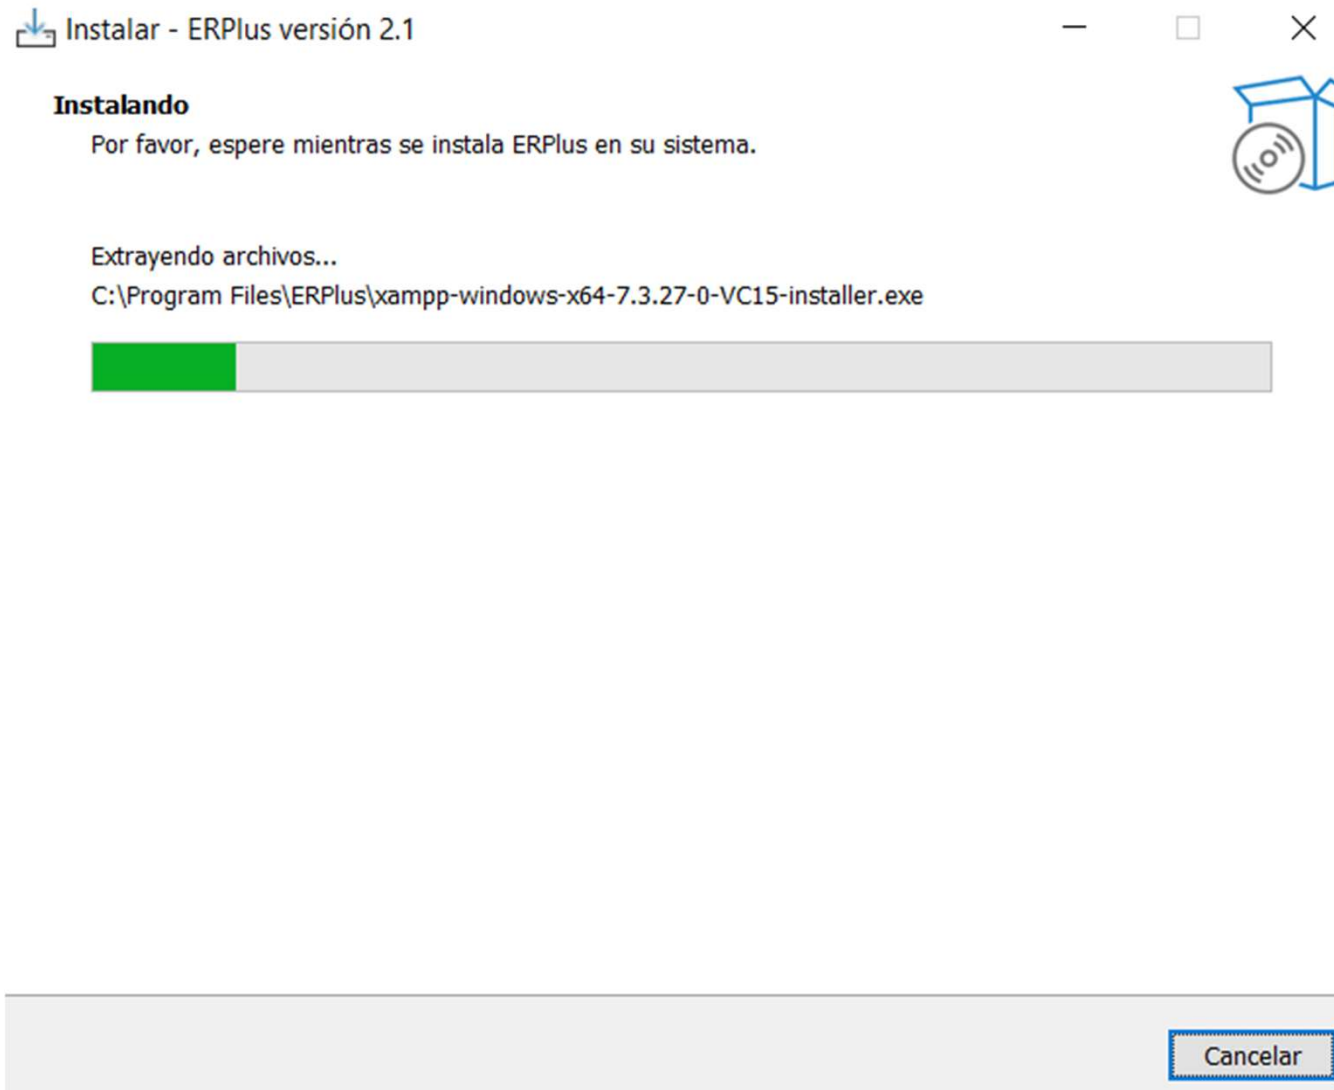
Instalar - ERPlus versión 2.1

Instalando
Por favor, espere mientras se instala ERPlus en su sistema.

Extrayendo archivos...
C:\Program Files\ERPlus\xampp-windows-x64-7.3.27-0-VC15-installer.exe

Cancelar